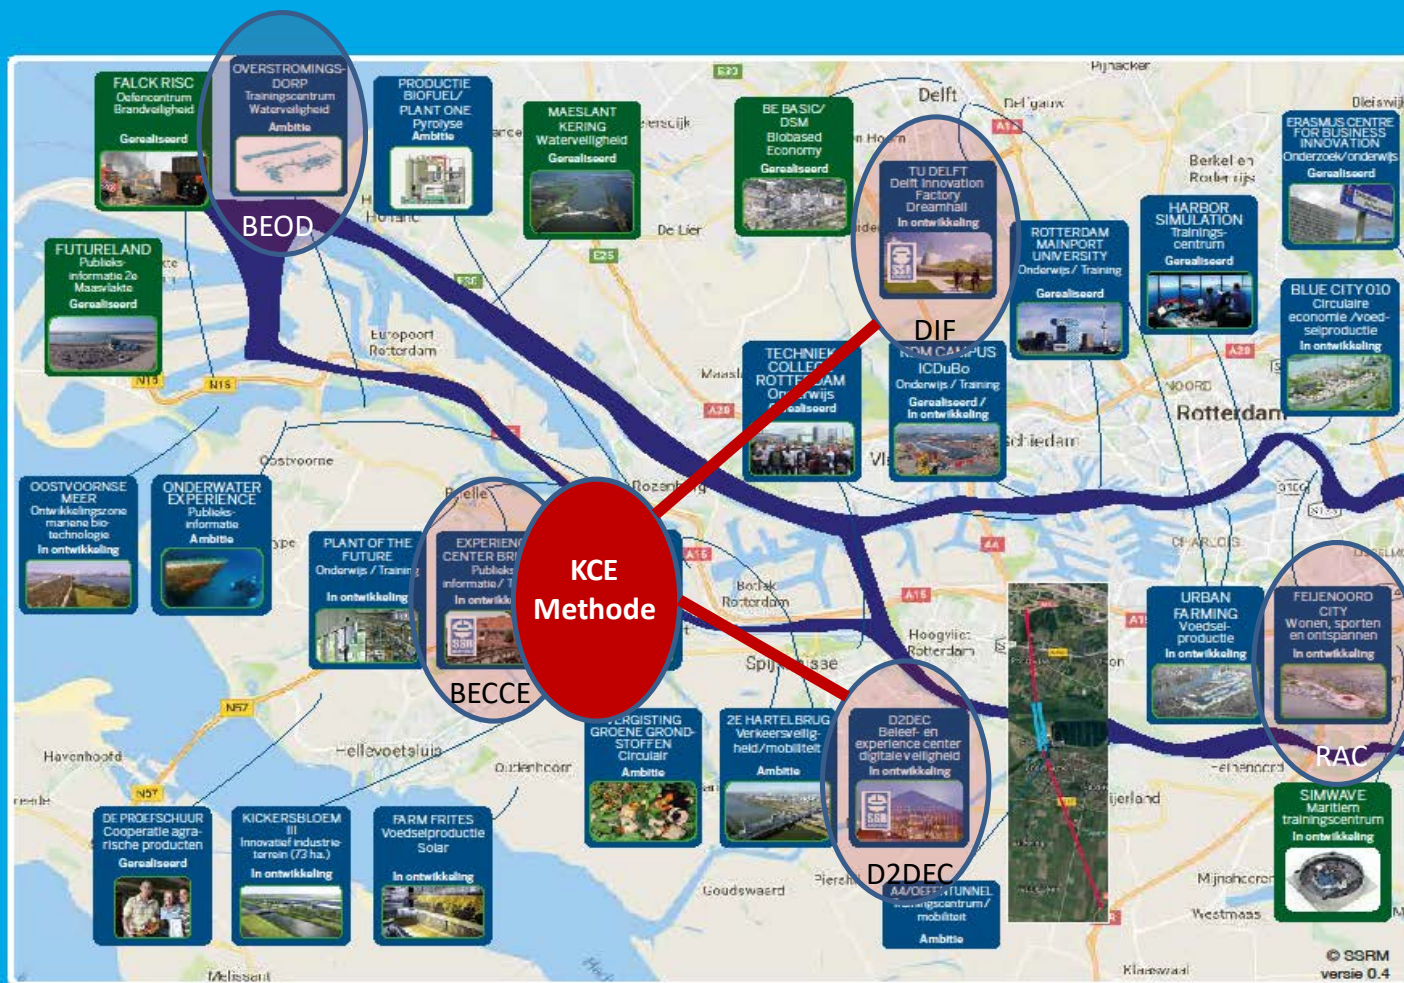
FALCK RISC
Oefencentrum Brandveiligheid
Gerealiseerd

OVERSTROMINGS-DORP
Trainingscentrum Waterveiligheid
Ambitie

BEOD

PRODUCTIE BIOFUEL/ PLANT ONE
Pyrolyse
Ambitie

MAESLANT KERING
Waterveiligheid
Gerealiseerd

BE BASIC/ DSM
Biobased Economy
Gerealiseerd

Delft

TU DELFT
Delft Innovation Factory Dreamhall
In ontwikkeling

DIF

ERASMUS CENTRE FOR BUSINESS INNOVATION
Onderzoek/onderwijs
Gerealiseerd

HARBOR SIMULATION
Trainings-centrum
Gerealiseerd

ROTTERDAM MAINPORT UNIVERSITY
Onderwijs / Training
Gerealiseerd

FUTURELAND
Publieks-informatie 2e Maasvlakte
Gerealiseerd

BLUE CITY 010
Circulaire economie /voed-selproductie
In ontwikkeling

Europoort Rotterdam

TECHNIEK COLLEGE ROTTERDAM
Onderwijs
Gerealiseerd

RDM CAMPUS
ICDuBo
Onderwijs / Training
Gerealiseerd / In ontwikkeling

Rotterdam

Schiedam

Oostvoorne

OOSTVOORNSE MEER
Ontwikkelingszone mariene bio-technologie
In ontwikkeling

ONDERWATER EXPERIENCE
Publieks-informatie
Ambitie

PLANT OF THE FUTURE
Onderwijs / Training
In ontwikkeling

EXPERIENCE CENTER BR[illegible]
Publieks informatie / T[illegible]
In ontwikk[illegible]

BECCE

KCE Methode

Botlek Rotterdam

Hoogvliet Rotterdam

Spijkenisse

URBAN FARMING
Voedsel-productie
In ontwikkeling

FEIJENOORD CITY
Wonen, sporten en ontspannen
In ontwikkeling

RAC

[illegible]ERGISTING GROENE GROND-STOFFEN
Circulair
Ambitie

2E HARTELBRUG
Verkeersveilig-heid/mobiliteit
Ambitie

D2DEC
Beleef- en experience center digitale veiligheid
In ontwikkeling

D2DEC

Hellevoetsluis

Oudenhoorn

Hekelingen

SIMWAVE
Maritiem trainingscentrum
In ontwikkeling

DE PROEFSCHUUR
Cooperatie agra-rische producten
Gerealiseerd

KICKERSBLOEM III
Innovatief industrie-terrein (73 ha.)
In ontwikkeling

FARM FRITES
Voedselproductie Solar
In ontwikkeling

A4/DELFTTUNNEL
Trainingscentrum/ mobiliteit
Ambitie

Goudswaard

Mijnsheerenland

Westmaas

Klaaswaal

Melissant

© SSRM
versie 0.4